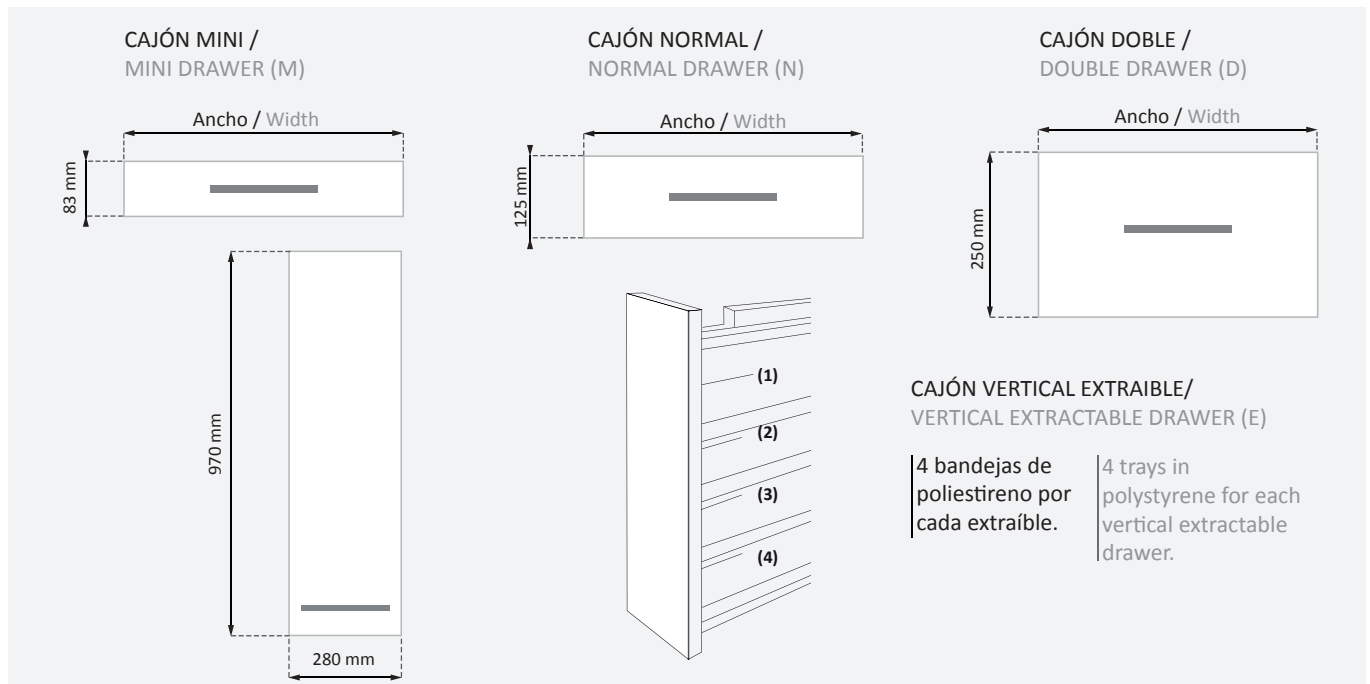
CAJÓN MINI /
MINI DRAWER (M)

Ancho / Width

83 mm

CAJÓN NORMAL /
NORMAL DRAWER (N)

Ancho / Width

125 mm

CAJÓN DOBLE /
DOUBLE DRAWER (D)

Ancho / Width

250 mm

970 mm

280 mm

(1)
(2)
(3)
(4)

CAJÓN VERTICAL EXTRAIBLE/
VERTICAL EXTRACTABLE DRAWER (E)

4 bandejas de poliestireno por cada extraíble.

4 trays in polystyrene for each vertical extractable drawer.